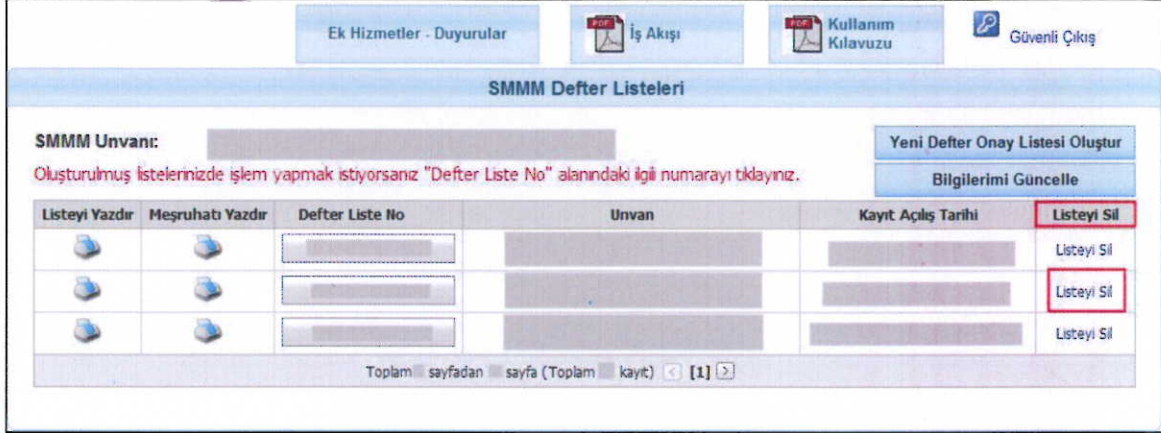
Ek Hizmetler - Duyurular

İş Akışı

Kullanım Kılavuzu

Güvenli Çıkış

SMMM Defter Listeleri

SMMM Unvanı:

Yeni Defter Onay Listesi Oluştur

Oluşturulmuş listelerinizde işlem yapmak istiyorsanız "Defter Liste No" alanındaki ilgili numarayı tıklayınız.

Bilgilerimi Güncelle

| Listeyi Yazdır | Meşruhatı Yazdır | Defter Liste No | Unvan | Kayıt Açılış Tarihi | Listeyi Sil |
|---|---|---|---|---|---|
| | | | | | Listeyi Sil |
| | | | | | Listeyi Sil |
| | | | | | Listeyi Sil |

Toplam sayfadan sayfa (Toplam kayıt) [1]